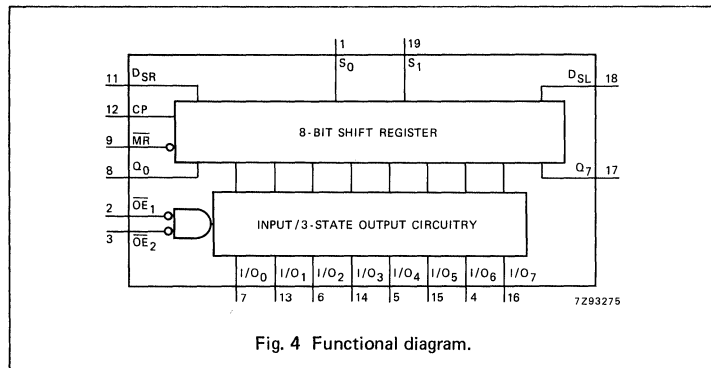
1
$S_0$
19
$S_1$
11
$D_{SR}$
$D_{SL}$
18
12
CP
8-BIT SHIFT REGISTER
9
$\overline{MR}$
8
$Q_0$
$Q_7$
17
2
$\overline{OE}_1$
3
$\overline{OE}_2$
INPUT/3-STATE OUTPUT CIRCUITRY
$I/O_0$
$I/O_1$
$I/O_2$
$I/O_3$
$I/O_4$
$I/O_5$
$I/O_6$
$I/O_7$
7
13
6
14
5
15
4
16
7Z93275

Fig. 4 Functional diagram.